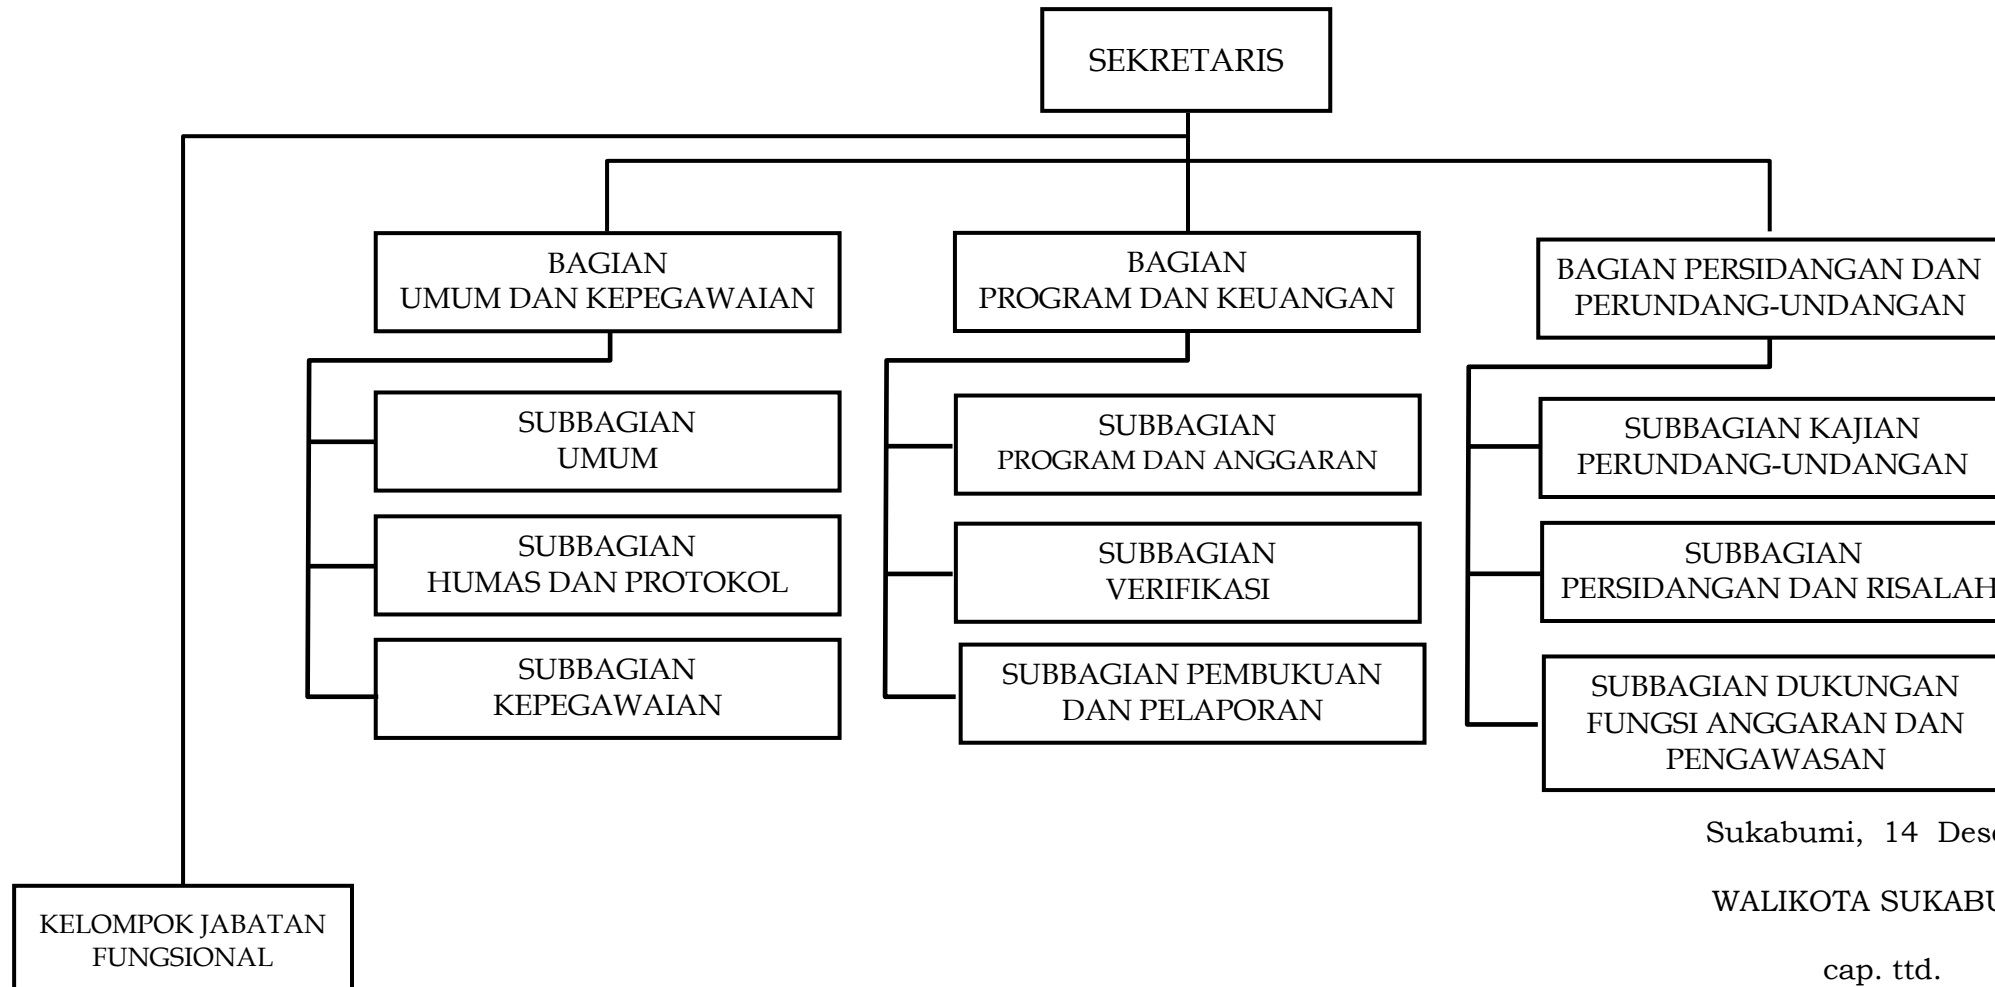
SEKRETARIS

BAGIAN UMUM DAN KEPEGAWAIAN

SUBBAGIAN UMUM

SUBBAGIAN HUMAS DAN PROTOKOL

SUBBAGIAN KEPEGAWAIAN

BAGIAN PROGRAM DAN KEUANGAN

SUBBAGIAN PROGRAM DAN ANGGARAN

SUBBAGIAN VERIFIKASI

SUBBAGIAN PEMBUKUAN DAN PELAPORAN

BAGIAN PERSIDANGAN DAN PERUNDANG-UNDANGAN

SUBBAGIAN KAJIAN PERUNDANG-UNDANGAN

SUBBAGIAN PERSIDANGAN DAN RISALAH

SUBBAGIAN DUKUNGAN FUNGSI ANGGARAN DAN PENGAWASAN

KELOMPOK JABATAN FUNGSIONAL

Sukabumi, 14 Des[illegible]

WALIKOTA SUKABU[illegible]

cap. ttd.